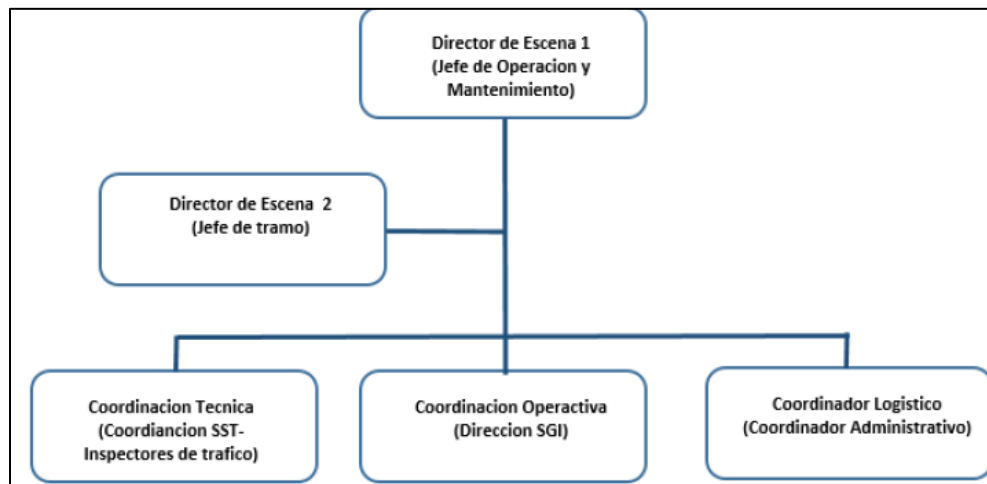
Director de Escena 1
(Jefe de Operacion y Mantenimiento)

Director de Escena 2
(Jefe de tramo)

Coordinacion Tecnica
(Coordiancion SST-Inspectores de trafico)

Coordinacion Operactiva
(Direccion SGI)

Coordinador Logistico
(Coordinador Administrativo)